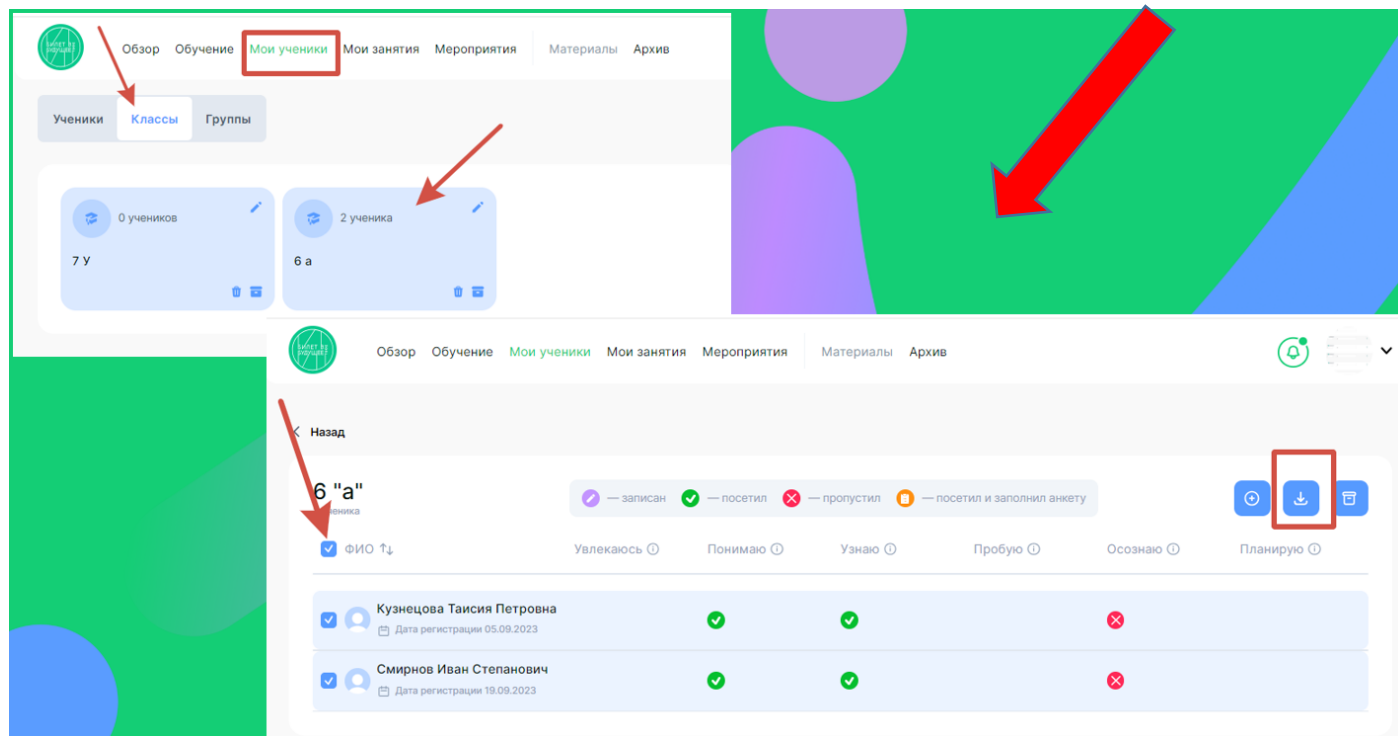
БИЛЕТ В БУДУЩЕЕ

Обзор Обучение Мои ученики Мои занятия Мероприятия Материалы Архив

Ученики Классы Группы

0 учеников

7 У

2 ученика

6 а

БИЛЕТ В БУДУЩЕЕ

Обзор Обучение Мои ученики Мои занятия Мероприятия Материалы Архив

Назад

6 "а"

ученика

— записан — посетил — пропустил — посетил и заполнил анкету

| ФИО | Увлекаюсь | Понимаю | Узнаю | Пробую | Осознаю | Планирую |
|---|---|---|---|---|---|---|
| Кузнецова Таисия Петровна Дата регистрации 05.09.2023 | | ✓ | ✓ | | ✗ | |
| Смирнов Иван Степанович Дата регистрации 19.09.2023 | | ✓ | ✓ | | ✗ | |